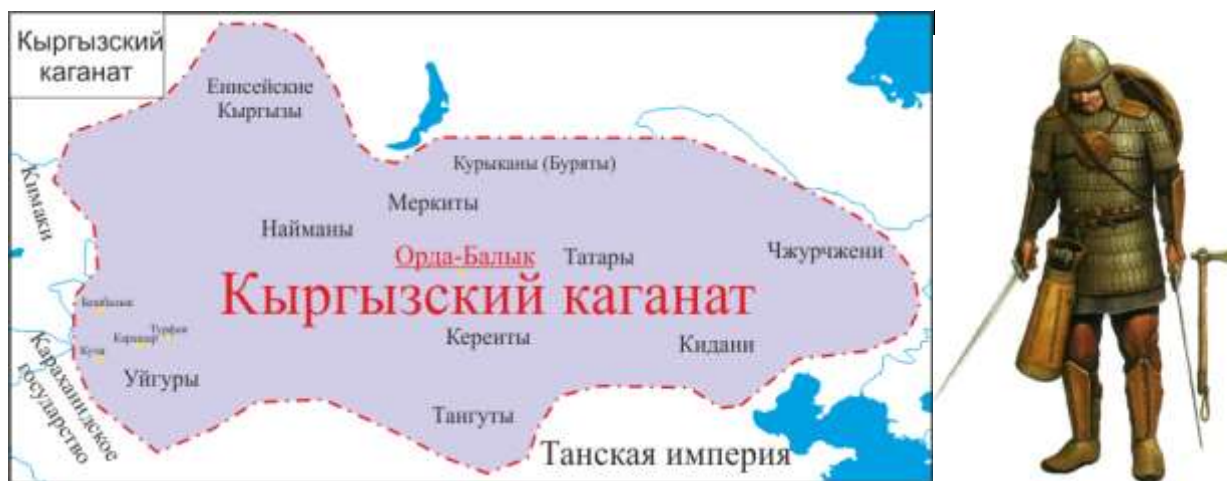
Кыргызский каганат

Енисейские Кыргызы

Курыканы (Буряты)

Кимаки

Меркиты

Найманы

Орда-Балык

Татары

Чжурчжени

Кыргызский каганат

Бешбалык

Карашар

Турфан

Куча

Кереиты

Кидани

Уйгуры

Караханидское государство

Тангуты

Танская империя